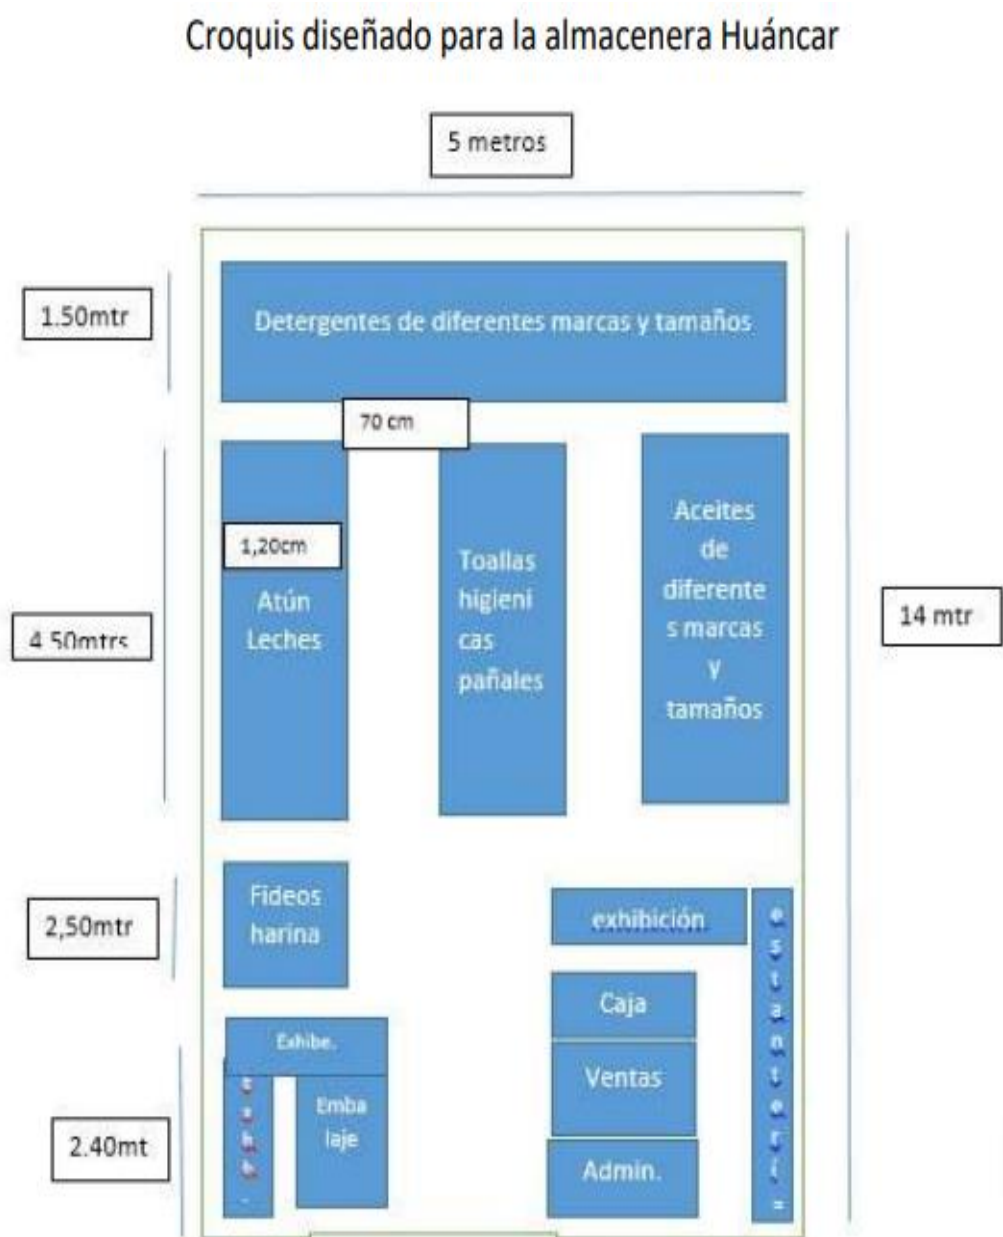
Croquis diseñado para la almacenera Huáncar

5 metros

1.50mtr

Detergentes de diferentes marcas y tamaños

70 cm

1,20cm

Atún Leches

Toallas higieni cas pañales

Aceites de diferente s marcas y tamaños

4.50mtrs

14 mtr

Fideos harina

2,50mtr

exhibición

estantería

Caja

Exhibe.

Ventas

exhib.

Emba laje

2.40mt

Admin.